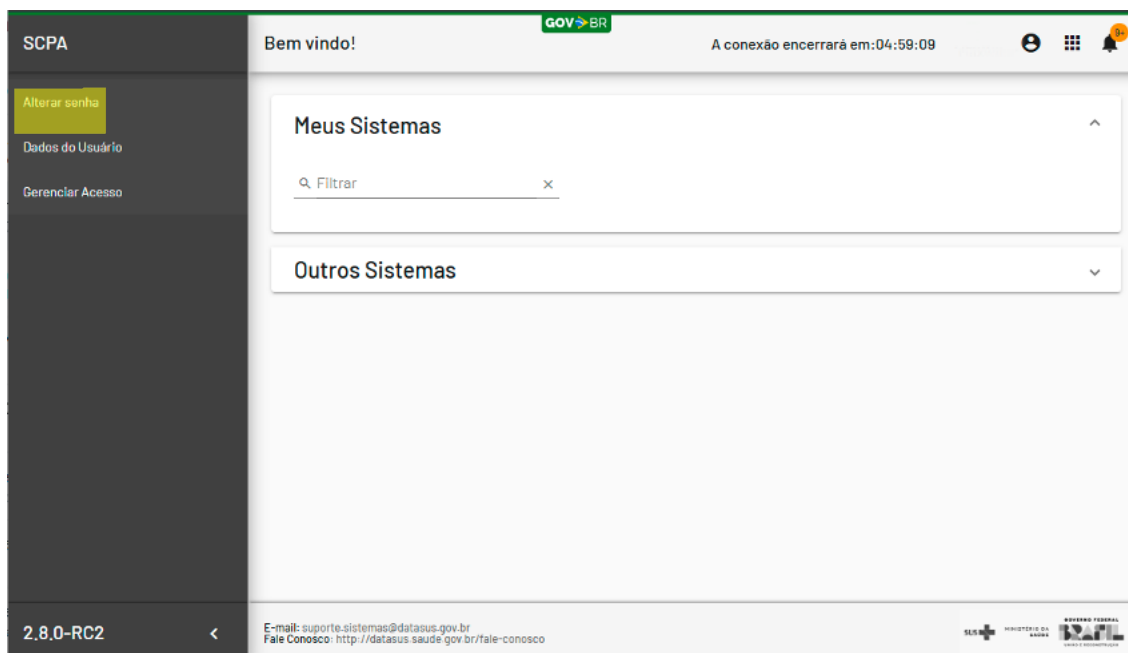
SCPA

GOV.BR

Bem vindo!

A conexão encerrará em:04:59:09

9+

Alterar senha

Dados do Usuário

Gerenciar Acesso

Meus Sistemas

Filtrar

Outros Sistemas

2.8.0-RC2

E-mail: suporte.sistemas@datasus.gov.br
Fale Conosco: http://datasus.saude.gov.br/fale-conosco

SUS

MINISTÉRIO DA SAÚDE

GOVERNO FEDERAL

BRASIL

UNIÃO E RECONSTRUÇÃO